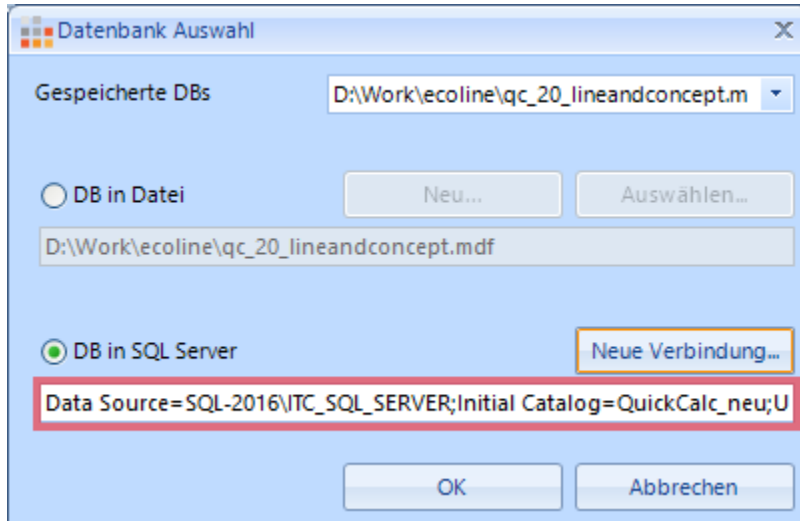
Datenbank Auswahl

X

Gespeicherte DBs

D:\Work\ecoline\qc_20_lineandconcept.m

DB in Datei

Neu...

Auswählen...

D:\Work\ecoline\qc_20_lineandconcept.mdf

DB in SQL Server

Neue Verbindung...

Data Source=SQL-2016\ITC_SQL_SERVER;Initial Catalog=QuickCalc_neu;U

OK

Abbrechen